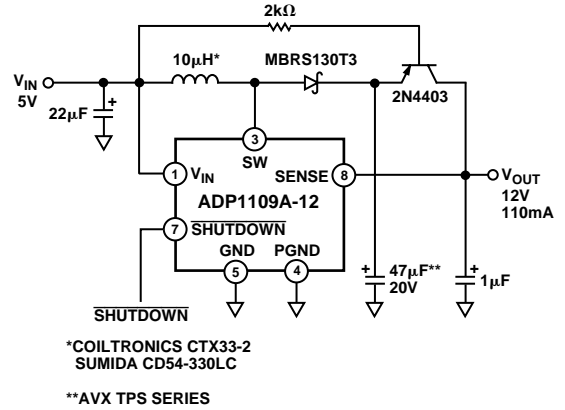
2kΩ

10µH*

MBRS130T3

$V_{IN}$
5V

22µF

+

3
SW

2N4403

1 $V_{IN}$

SENSE 8

$V_{OUT}$
12V
110mA

ADP1109A-12

7 $\overline{\text{SHUTDOWN}}$

GND

PGND

5

4

+
47µF**
20V

+
1µF

$\overline{\text{SHUTDOWN}}$

*COILTRONICS CTX33-2
SUMIDA CD54-330LC

**AVX TPS SERIES